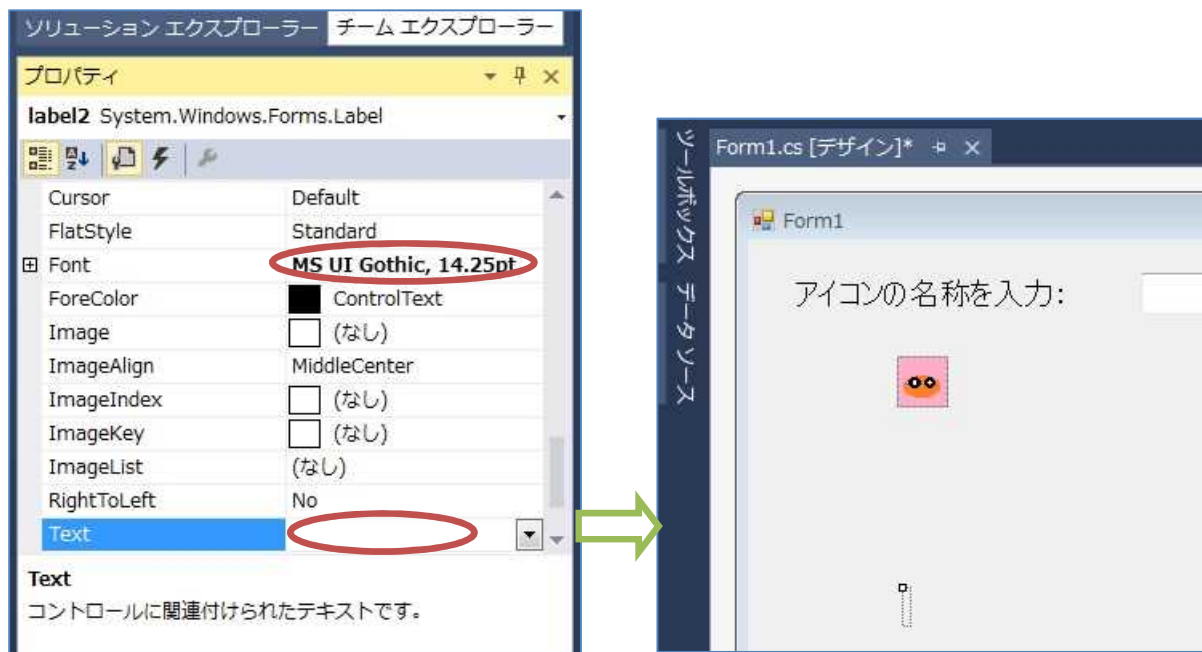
ソリューション エクスプローラー チーム エクスプローラー

プロパティ

label2 System.Windows.Forms.Label

| | |
|---|---|
| Cursor | Default |
| FlatStyle | Standard |
| ⊞ Font | MS UI Gothic, 14.25pt |
| ForeColor | ControlText |
| Image | (なし) |
| ImageAlign | MiddleCenter |
| ImageIndex | (なし) |
| ImageKey | (なし) |
| ImageList | (なし) |
| RightToLeft | No |
| Text | |

Text
コントロールに関連付けられたテキストです。

ツールボックス データ ソース

Form1.cs [デザイン]*

Form1

アイコンの名称を入力: